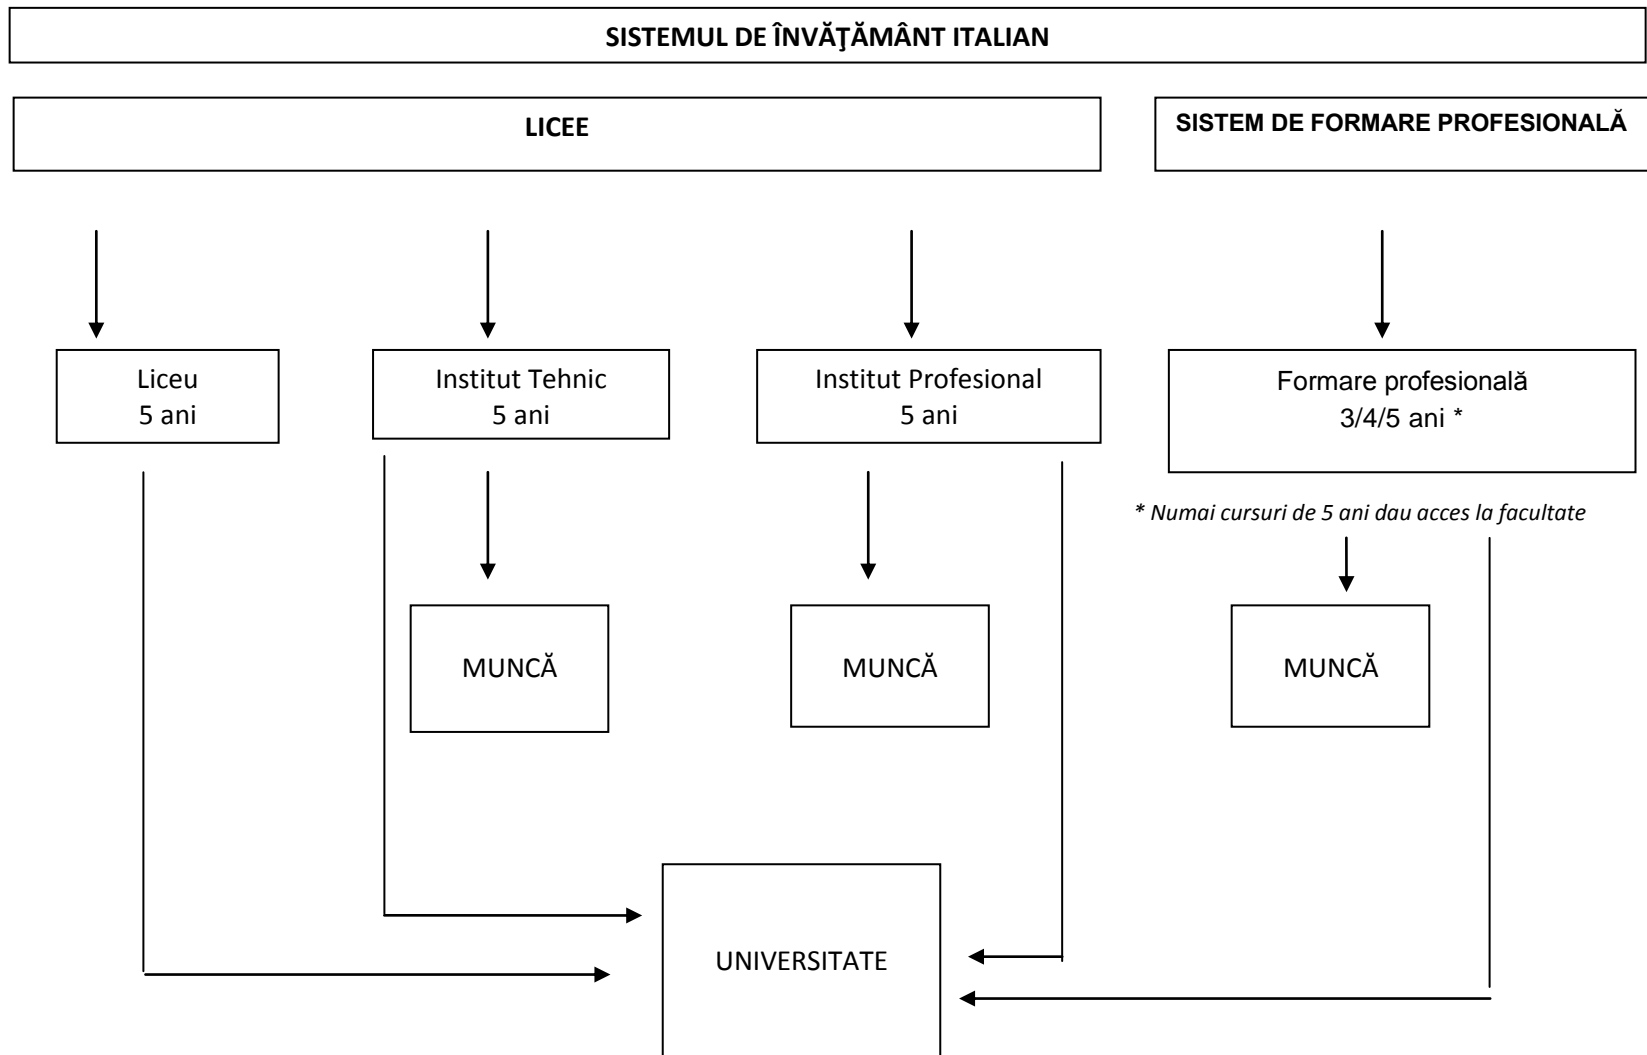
SISTEMUL DE ÎNVĂŢĂMÂNT ITALIAN

LICEE

SISTEM DE FORMARE PROFESIONALĂ

Liceu
5 ani

Institut Tehnic
5 ani

Institut Profesional
5 ani

Formare profesională
3/4/5 ani *

* Numai cursuri de 5 ani dau acces la facultate

MUNCĂ

MUNCĂ

MUNCĂ

UNIVERSITATE